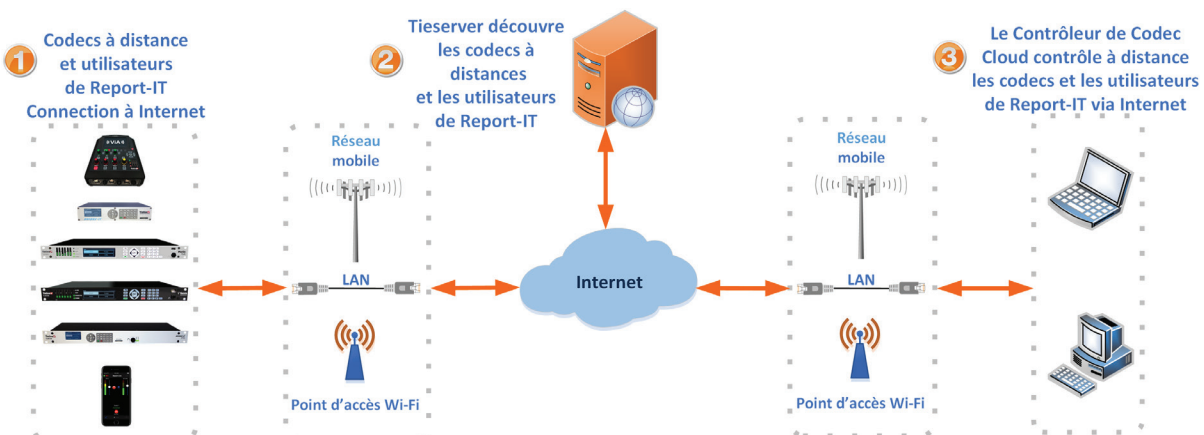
1

Codecs à distance et utilisateurs de Report-IT Connection à Internet

VIA

2

Tieserver découvre les codecs à distances et les utilisateurs de Report-IT

3

Le Contrôleur de Codec Cloud contrôle à distance les codecs et les utilisateurs de Report-IT via Internet

Réseau mobile

LAN

Point d'accès Wi-Fi

Internet

Réseau mobile

LAN

Point d'accès Wi-Fi